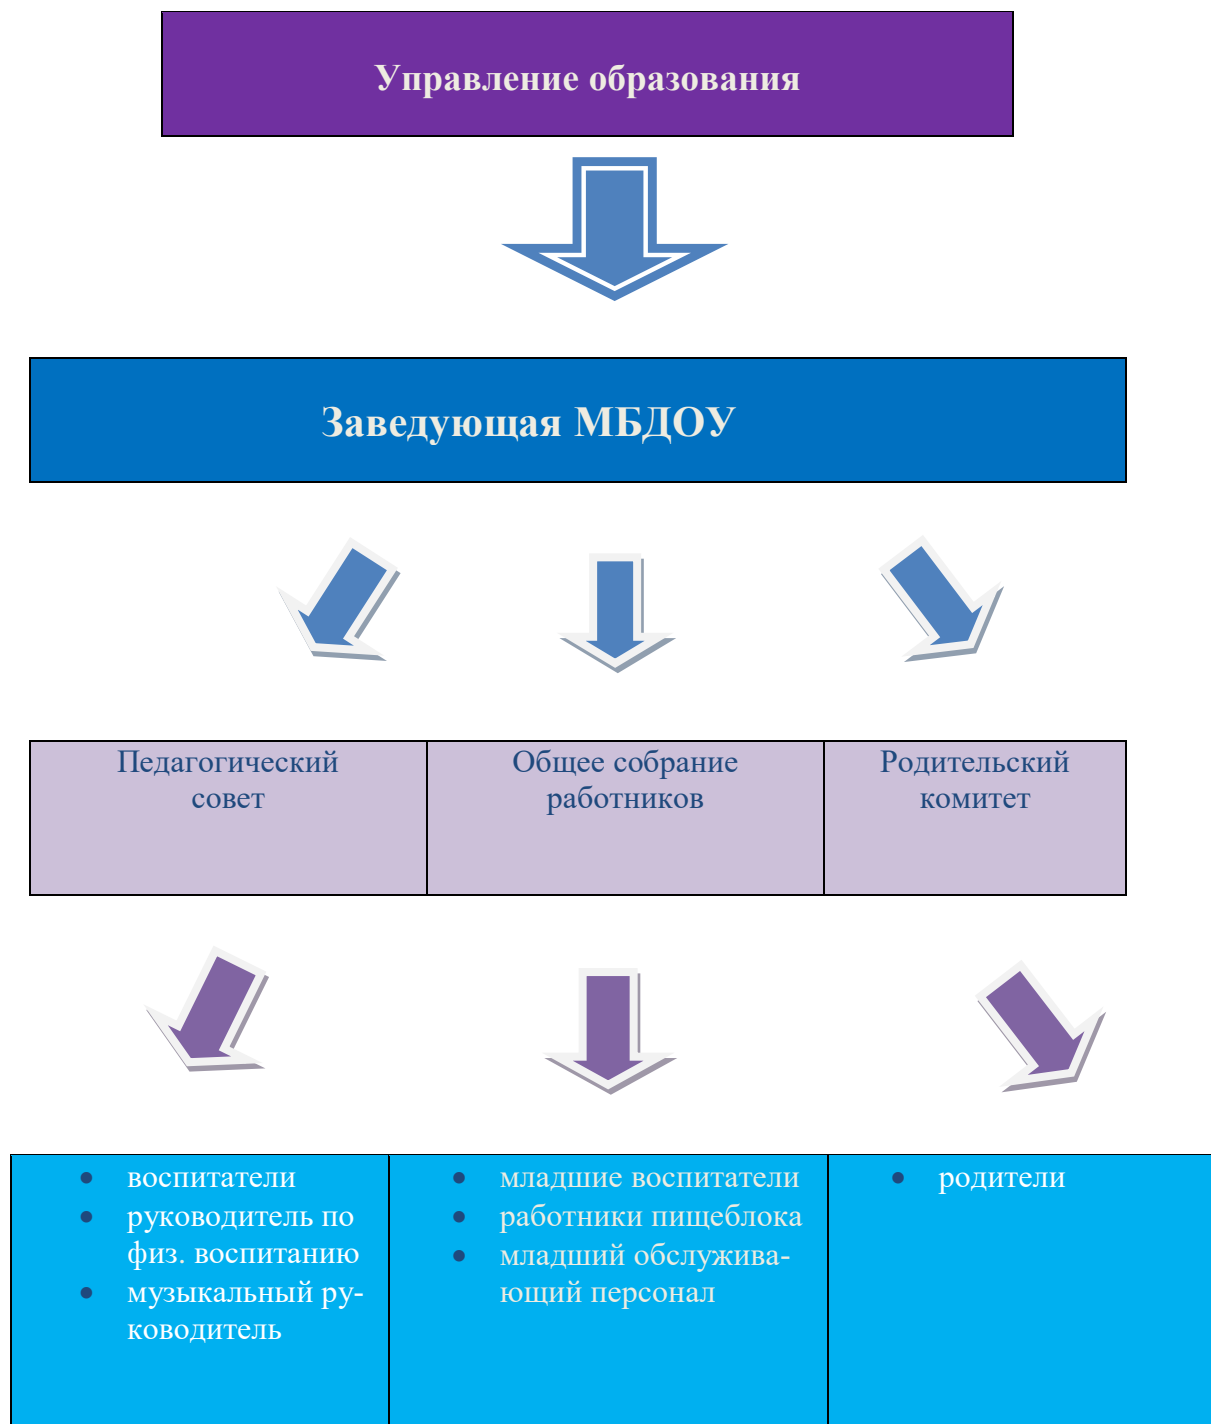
Управление образования

Заведующая МБДОУ

| Педагогический совет | Общее собрание работников | Родительский комитет |
|---|---|---|

| • воспитатели<br>• руководитель по физ. воспитанию<br>• музыкальный руководитель | • младшие воспитатели<br>• работники пищеблока<br>• младший обслуживающий персонал | • родители |
|---|---|---|